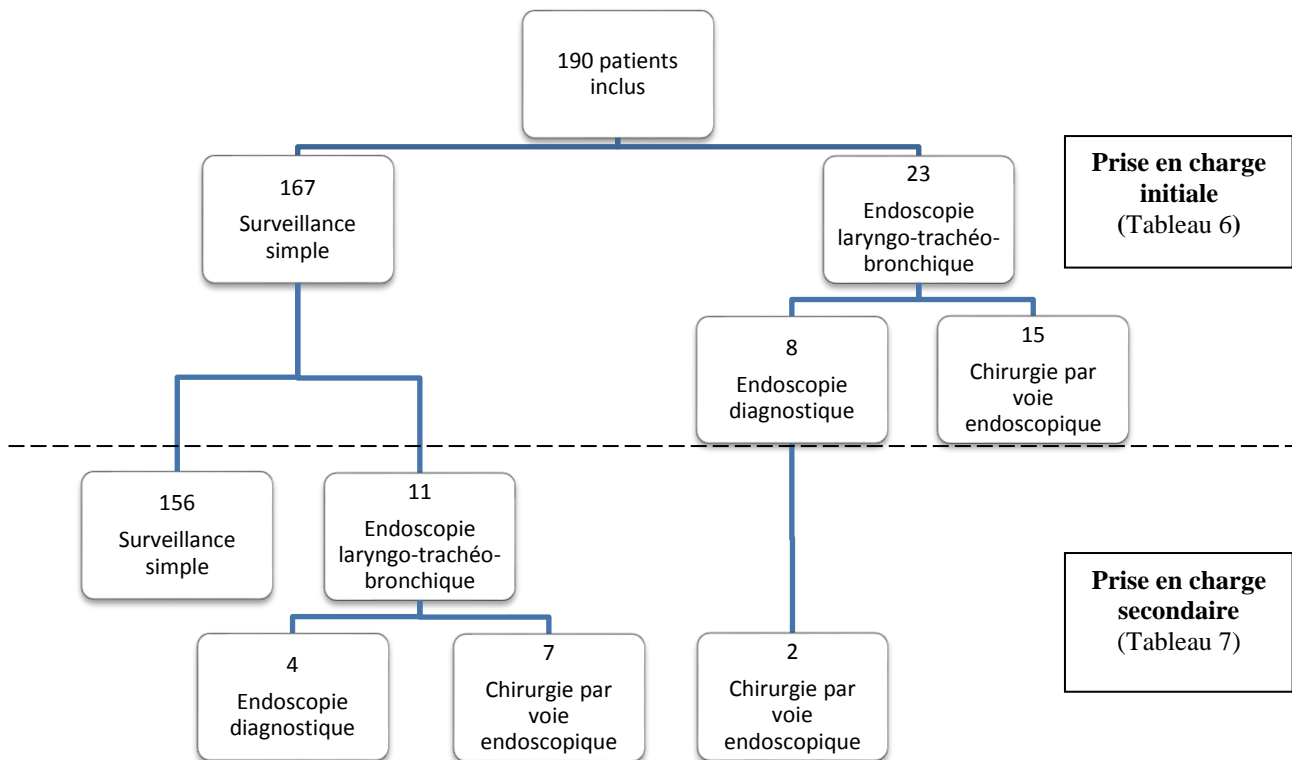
190 patients inclus

167
Surveillance simple

23
Endoscopie laryngo-trachéo-bronchique

Prise en charge initiale (Tableau 6)

8
Endoscopie diagnostique

15
Chirurgie par voie endoscopique

156
Surveillance simple

11
Endoscopie laryngo-trachéo-bronchique

Prise en charge secondaire (Tableau 7)

4
Endoscopie diagnostique

7
Chirurgie par voie endoscopique

2
Chirurgie par voie endoscopique